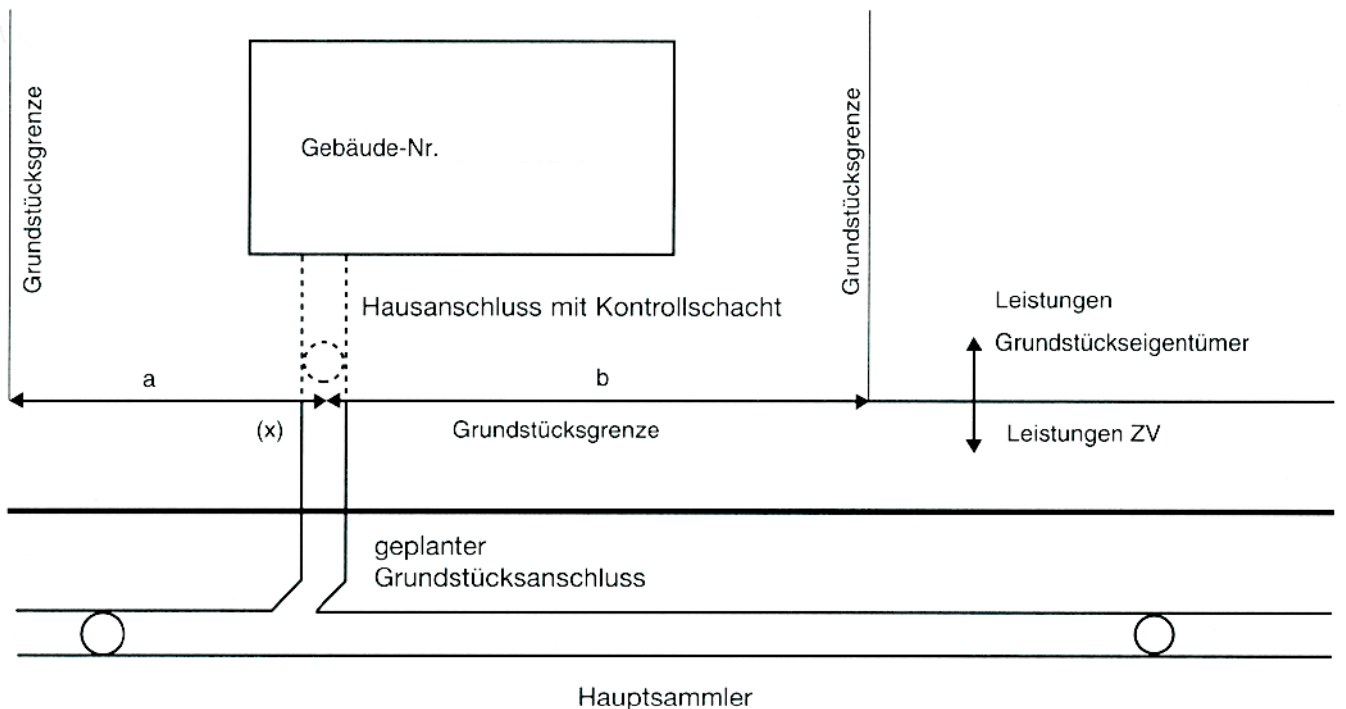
Grundstücksgrenze

Gebäude-Nr.

Grundstücksgrenze

Hausanschluss mit Kontrollschacht

Leistungen

Grundstückseigentümer

a

b

(x)

Grundstücksgrenze

Leistungen ZV

geplanter Grundstücksanschluss

Hauptsammler